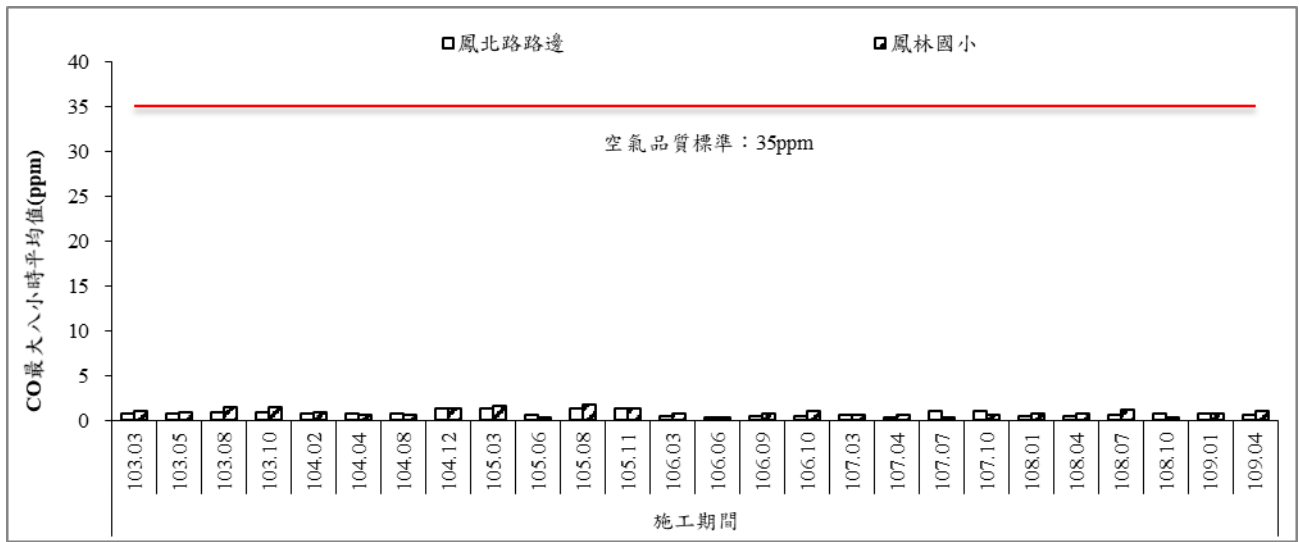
鳳北路路邊
鳳林國小

40
35
30
25
20
15
10
5
0

CO最大八小時平均值(ppm)

空氣品質標準：35ppm

103.03
103.05
103.08
103.10
104.02
104.04
104.08
104.12
105.03
105.06
105.08
105.11
106.03
106.06
106.09
106.10
107.03
107.04
107.07
107.10
108.01
108.04
108.07
108.10
109.01
109.04

施工期間